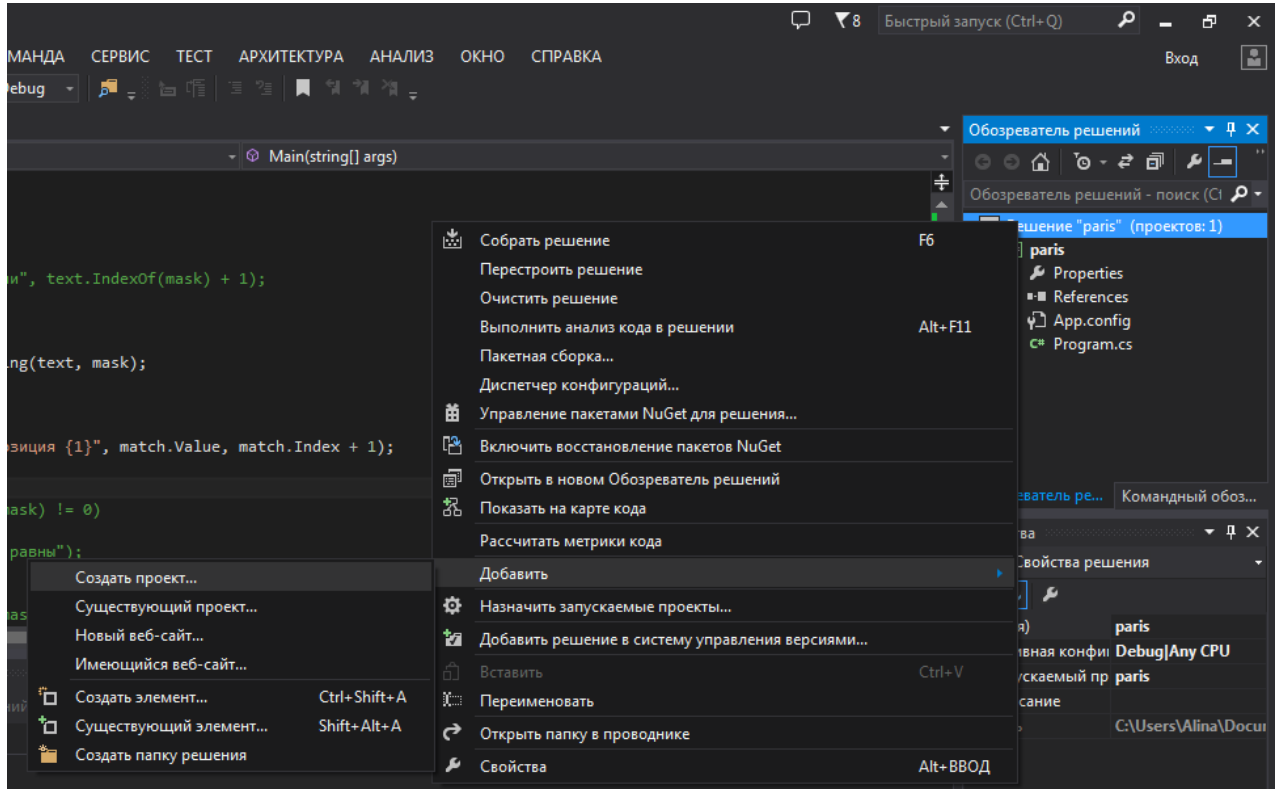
8 Быстрый запуск (Ctrl+Q)

МАНДА СЕРВИС ТЕСТ АРХИТЕКТУРА АНАЛИЗ ОКНО СПРАВКА

Вход

ebug

Main(string[] args)

и", text.IndexOf(mask) + 1);

ng(text, mask);

зиция {1}", match.Value, match.Index + 1);

ask) != 0)

равны");

Обозреватель решений

Обозреватель решений - поиск (Ct

ешение "paris" (проектов: 1)
paris
Properties
References
App.config
Program.cs

ватель ре... Командный обоз...

ва

Свойства решения

я) paris
ивная конфи Debug|Any CPU
ускаемый пр paris
сание
C:\Users\Alina\Docu

Собрать решение F6
Перестроить решение
Очистить решение
Выполнить анализ кода в решении Alt+F11
Пакетная сборка...
Диспетчер конфигураций...
Управление пакетами NuGet для решения...
Включить восстановление пакетов NuGet
Открыть в новом Обозреватель решений
Показать на карте кода
Рассчитать метрики кода
Добавить
Назначить запускаемые проекты...
Добавить решение в систему управления версиями...
Вставить Ctrl+V
Переименовать
Открыть папку в проводнике
Свойства Alt+ВВОД

Создать проект...
Существующий проект...
Новый веб-сайт...
Имеющийся веб-сайт...
Создать элемент... Ctrl+Shift+A
Существующий элемент... Shift+Alt+A
Создать папку решения